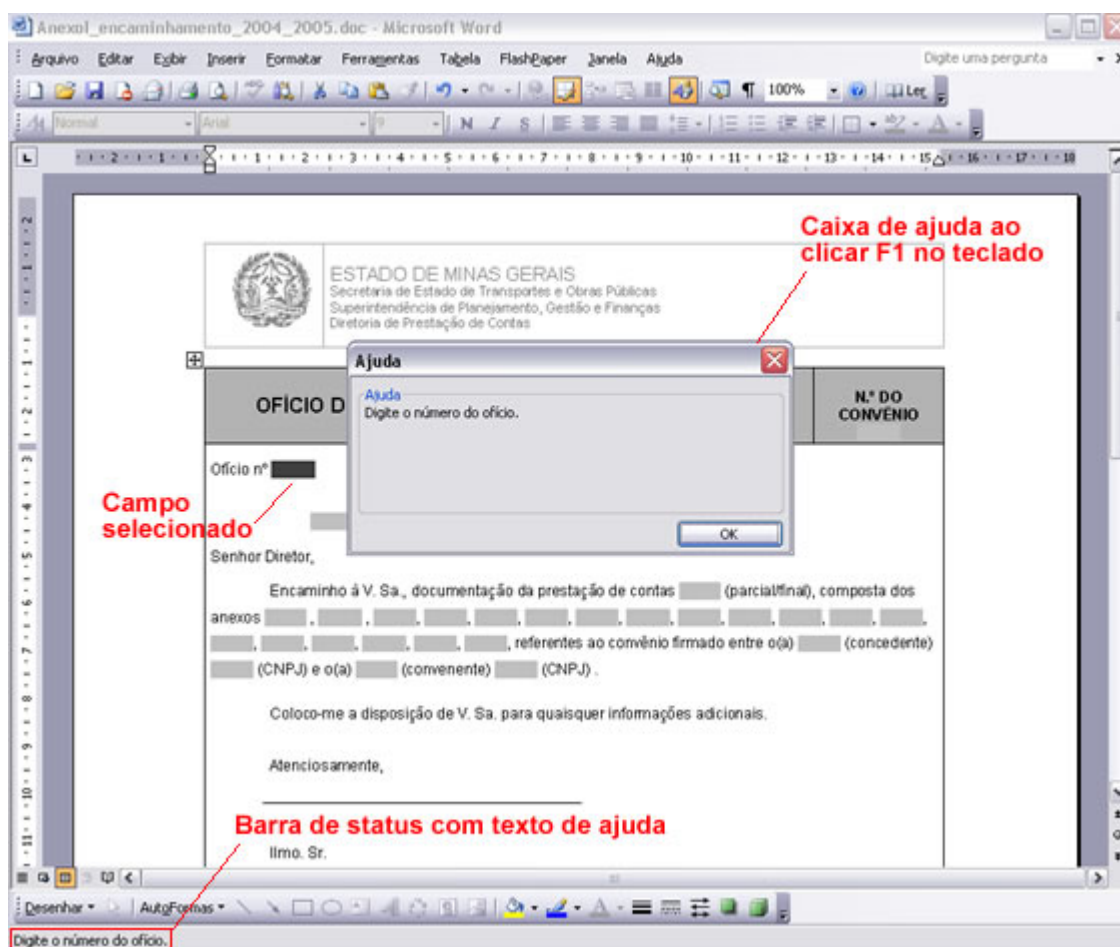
Anexo1_encaminhamento_2004_2005.doc - Microsoft Word

Arquivo Editar Exibir Inserir Formatar Ferramentas Tabela FlashPaper Janela Ajuda

Digite uma pergunta

100%

Ler

Normal Arial 9

N I S

Caixa de ajuda ao clicar F1 no teclado

ESTADO DE MINAS GERAIS
Secretaria de Estado de Transportes e Obras Públicas
Superintendência de Planejamento, Gestão e Finanças
Diretoria de Prestação de Contas

Ajuda

OFÍCIO D

Ajuda
Digite o número do ofício.

OK

N.º DO CONVÊNIO

Ofício nº

Campo selecionado

Senhor Diretor,

Encaminho à V. Sa., documentação da prestação de contas (parcial/final), composta dos anexos , , , , , , , , , , , , , referentes ao convênio firmado entre o(a) (concedente) (CNPJ) e o(a) (convenente) (CNPJ) .

Coloco-me a disposição de V. Sa. para quaisquer informações adicionais.

Atenciosamente,

Barra de status com texto de ajuda

Ilmo. Sr.

Desenhar AutoFormas

Digite o número do ofício.